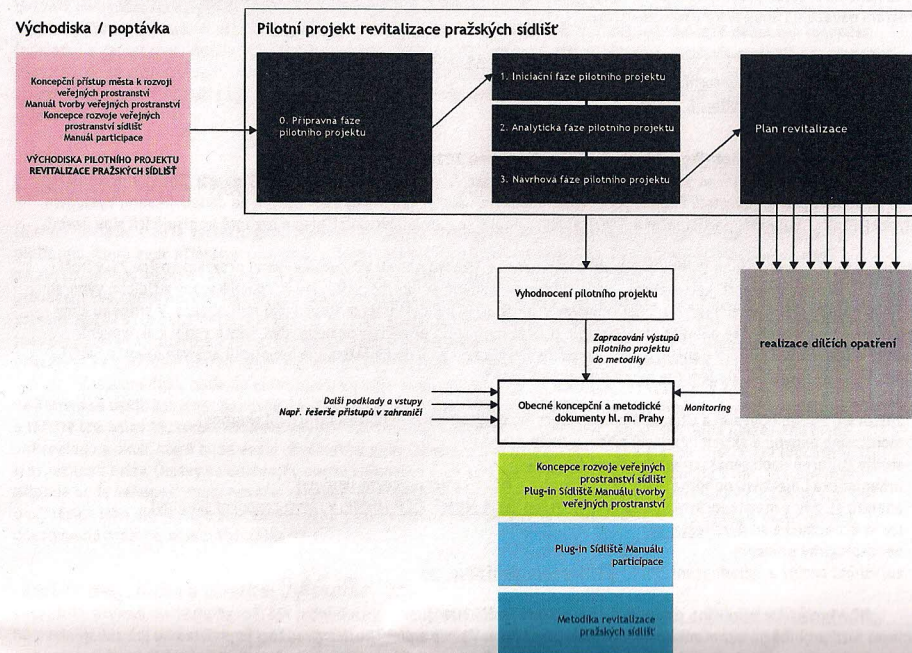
Východiska / poptávka

Koncepční přístup města k rozvoji veřejných prostranství
Manuál tvorby veřejných prostranství
Koncepce rozvoje veřejných prostranství sídlišť
Manuál participace

VÝCHODISKA PILOTNÍHO PROJEKTU REVITALIZACE PRAŽSKÝCH SÍDLIŠŤ

Pilotní projekt revitalizace pražských sídlišť

0. Přípravná fáze pilotního projektu

1. Iniciační fáze pilotního projektu

2. Analytická fáze pilotního projektu

3. Návrhová fáze pilotního projektu

Plán revitalizace

Vyhodnocení pilotního projektu

Zapracování výstupů pilotního projektu do metodiky

realizace dílčích opatření

Další podklady a vstupy
Např. rešerše přístupů v zahraničí

Obecné koncepční a metodické dokumenty hl. m. Prahy

Monitoring

Koncepce rozvoje veřejných prostranství sídlišť
Plug-in Sídliště Manuálu tvorby veřejných prostranství

Plug-in Sídliště Manuálu participace

Metodika revitalizace pražských sídlišť